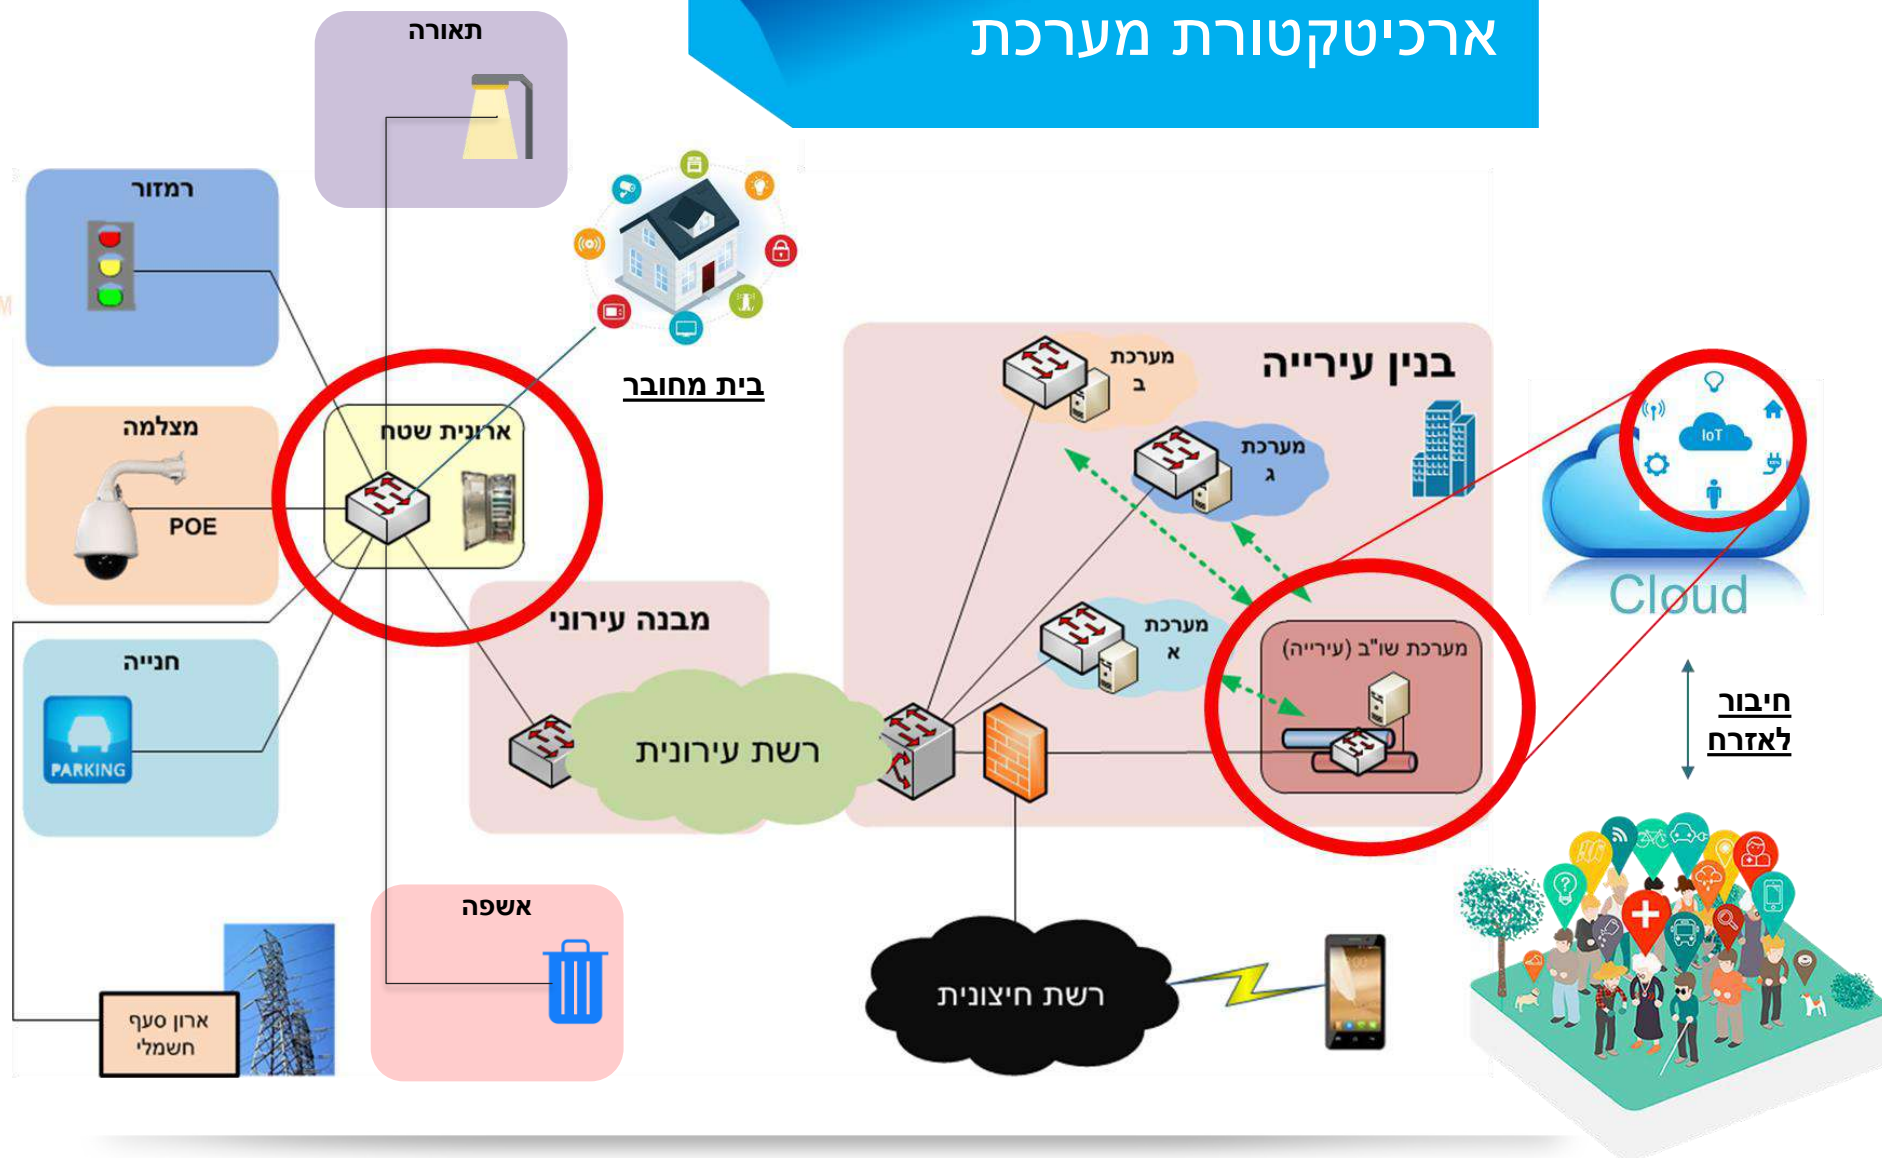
ארכיטקטורת מערכת

תאורה

רמזור

מצלמה

POE

חנייה

PARKING

ארון סעף חשמלי

ארונית שטח

בית מחובר

מבנה עירוני

רשת עירונית

אשפה

בנין עירייה

מערכת ב

מערכת ג

מערכת א

מערכת שו"ב (עירייה)

רשת חיצונית

IoT

Cloud

חיבור לאזרח